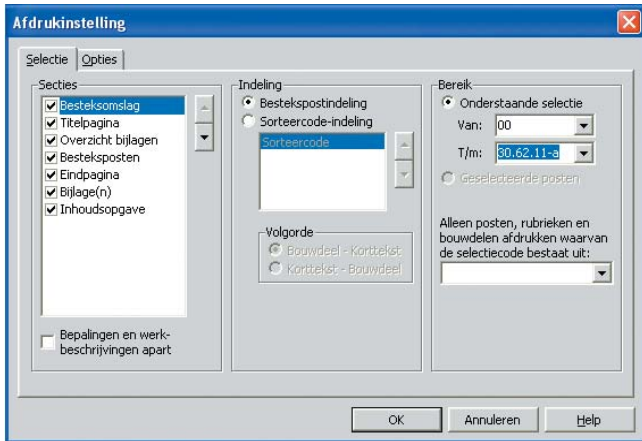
Afdrukinstelling

Selectie | Opties

Secties
Besteksomslag
Titelpagina
Overzicht bijlagen
Bestekposten
Eindpagina
Bijlage(n)
Inhoudsopgave

Bepalingen en werkbeschrijvingen apart

Indeling
Bestekspostindeling
Sorteercode-indeling
Sorteercode

Volgorde
Bouwdeel - Korttekst
Korttekst - Bouwdeel

Bereik
Onderstaande selectie
Van: 00
T/m: 30.62.11-a
Geselecteerde posten

Alleen posten, rubrieken en bouwdelen afdrukken waarvan de selectiecode bestaat uit:

OK
Annuleren
Help